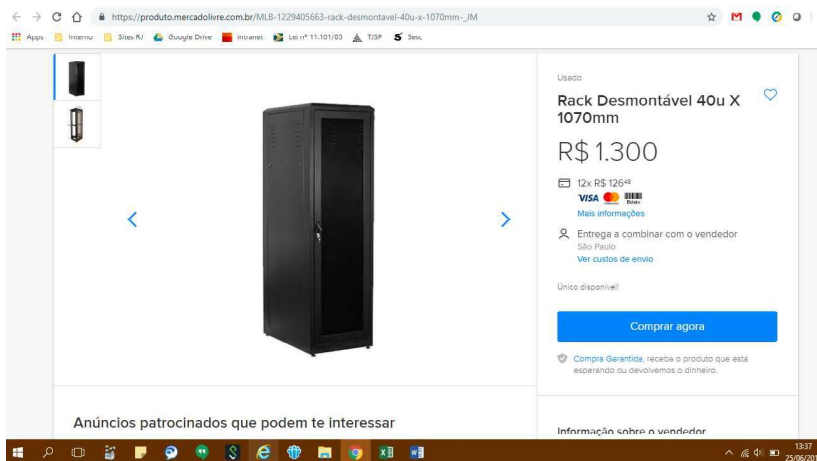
https://produto.mercadolivre.com.br/MLB-1229405663-rack-desmontavel-40u-x-1070mm-_JM

Apps Interno Sites RJ Google Drive Intranet Lei nº 11.101/05 TJSP Sesc

Usado

Rack Desmontável 40u X 1070mm

R$ 1.300

12x R$ 126$^{48}$

VISA Boleto

Mais informações

Entrega a combinar com o vendedor

São Paulo

Ver custos de envio

Único disponível!

Comprar agora

Compra Garantida, receba o produto que está esperando ou devolvemos o dinheiro.

Anúncios patrocinados que podem te interessar

Informação sobre o vendedor

13:37
25/06/20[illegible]